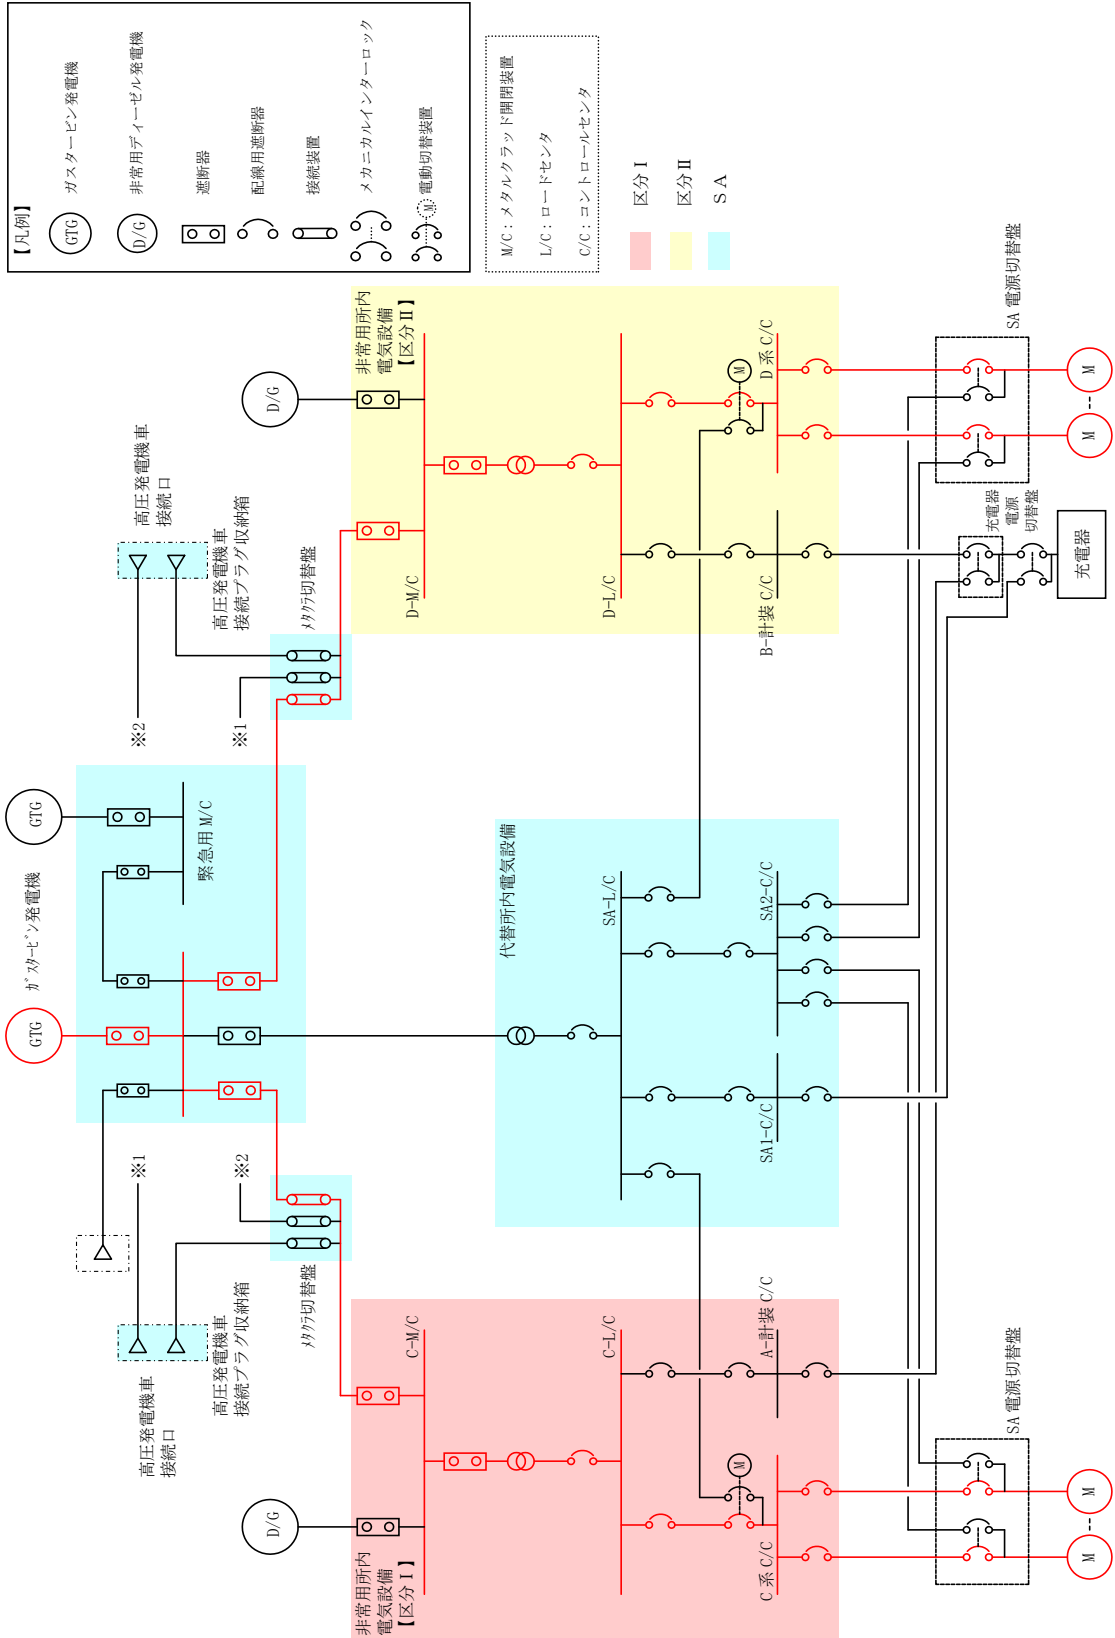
【凡例】
GTG ガスタービン発電機
D/G 非常用ディーゼル発電機
遮断器
配線用遮断器
接続装置
メカニカルインターロック
M 電動切替装置

M/C：メタルクラッド開閉装置
L/C：ロードセンタ
C/C：コントロールセンタ

区分Ⅰ
区分Ⅱ
SA

D/G
非常用所内電気設備【区分Ⅱ】
D-M/C
D-L/C
D系 C/C
B-計装 C/C
M
SA 電源切替盤
M
M
充電器電源切替盤
充電器

高圧発電機車接続口
高圧発電機車接続プラグ収納箱
メタクラ切替盤
※2
※1

GTG
ガスタービン発電機
GTG
緊急用M/C

代替所内電気設備
SA-L/C
SA2-C/C
SA1-C/C

※1
※2
メタクラ切替盤
高圧発電機車接続プラグ収納箱
高圧発電機車接続口

D/G
非常用所内電気設備【区分Ⅰ】
C-M/C
C-L/C
A-計装 C/C
C系 C/C
M
SA 電源切替盤
M
M